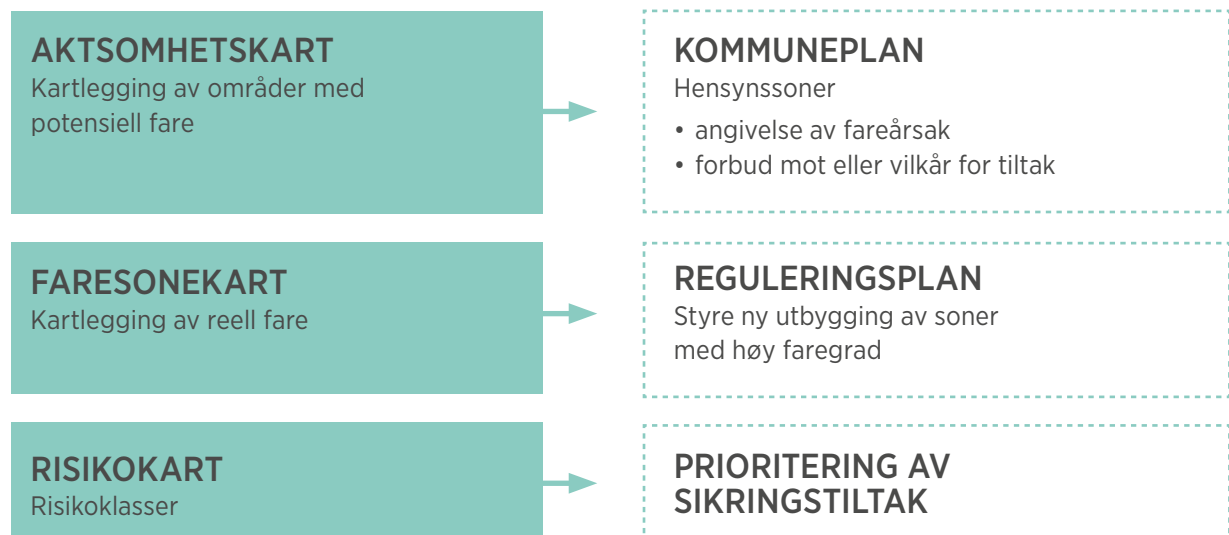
AKTSOMHETSKART
Kartlegging av områder med potensiell fare

KOMMUNEPLAN
Hensynssoner
• angivelse av fareårsak
• forbud mot eller vilkår for tiltak

FARESONEKART
Kartlegging av reell fare

REGULERINGSPLAN
Styre ny utbygging av soner med høy faregrad

RISIKOKART
Risikoklasser

PRIORITERING AV SIKRINGSTILTAK